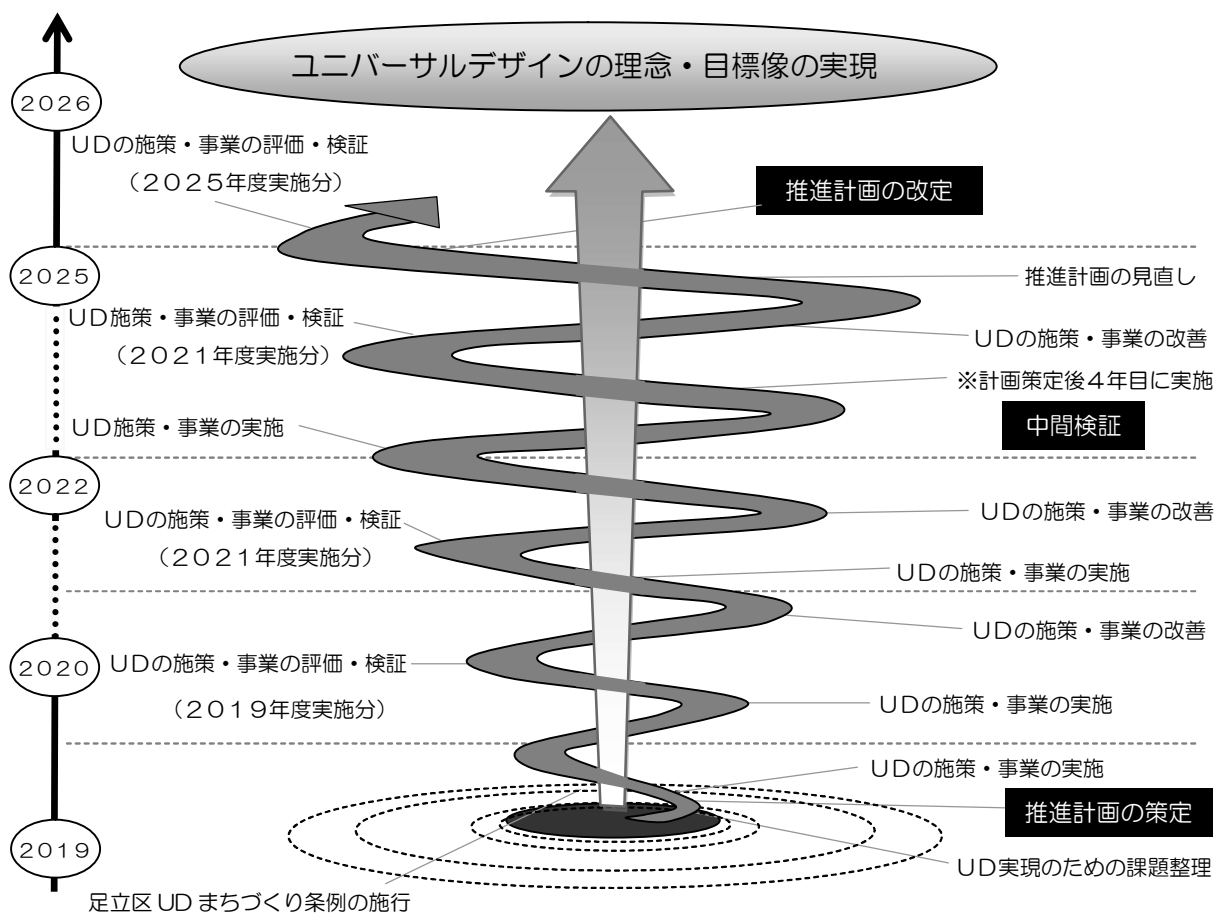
ユニバーサルデザインの理念・目標像の実現

2026

UDの施策・事業の評価・検証

（2025年度実施分）

推進計画の改定

2025

推進計画の見直し

UD施策・事業の評価・検証

（2021年度実施分）

UDの施策・事業の改善

※計画策定後4年目に実施

UD施策・事業の実施

中間検証

2022

UDの施策・事業の改善

UDの施策・事業の評価・検証

（2021年度実施分）

UDの施策・事業の実施

UDの施策・事業の改善

2020

UDの施策・事業の評価・検証

UDの施策・事業の実施

（2019年度実施分）

UDの施策・事業の実施

推進計画の策定

2019

UD実現のための課題整理

足立区UDまちづくり条例の施行